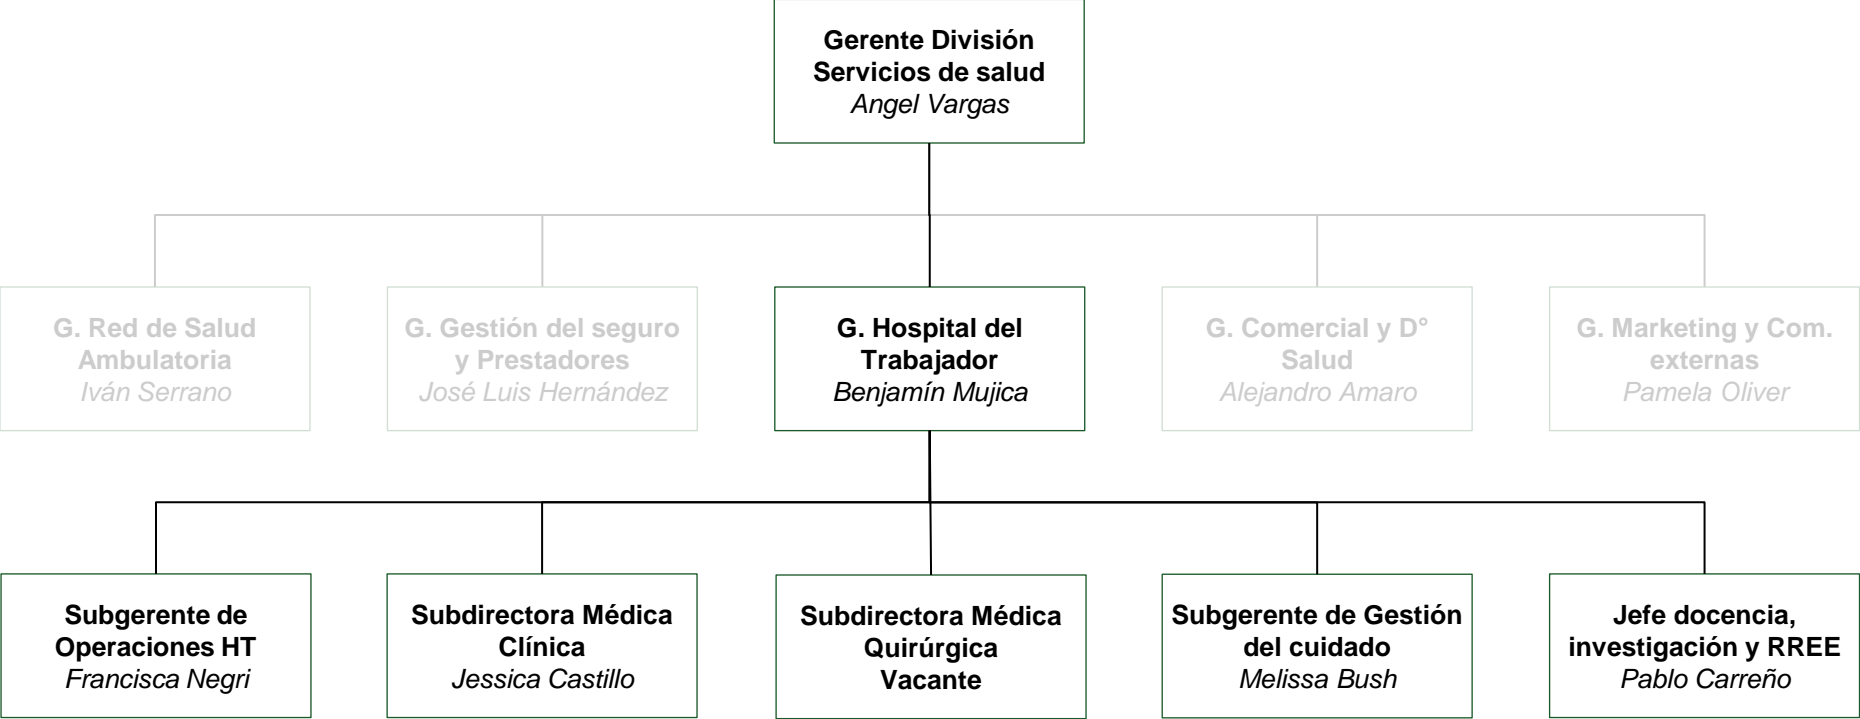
Gerente División Servicios de salud
Angel Vargas

G. Red de Salud Ambulatoria
Iván Serrano

G. Gestión del seguro y Prestadores
José Luis Hernández

G. Hospital del Trabajador
Benjamín Mujica

G. Comercial y D° Salud
Alejandro Amaro

G. Marketing y Com. externas
Pamela Oliver

Subgerente de Operaciones HT
Francisca Negri

Subdirectora Médica Clínica
Jessica Castillo

Subdirectora Médica Quirúrgica
Vacante

Subgerente de Gestión del cuidado
Melissa Bush

Jefe docencia, investigación y RREE
Pablo Carreño